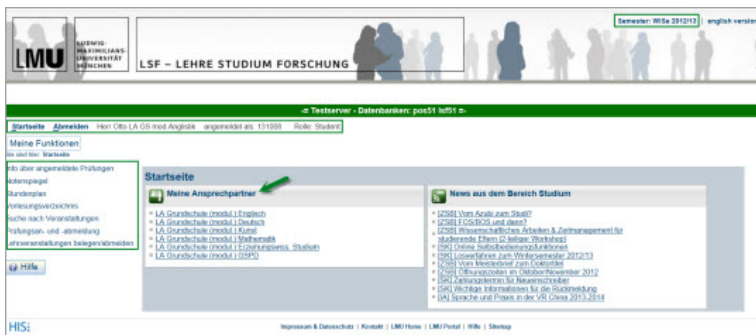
LMU LUDWIG-MAXIMILIANS-UNIVERSITÄT MÜNCHEN

LSF – LEHRE STUDIUM FORSCHUNG

Semester: WiSe 2012/13 | english version

-= Testserver - Datenbanken: pos51 lsf51 =-

Startseite Abmelden Herr Otto LA GS mod Anglistik angemeldet als: 131000 Rolle: Student

Meine Funktionen

Sie sind hier: Startseite

Info über angemeldete Prüfungen
Notenspiegel
Stundenplan
Vorlesungsverzeichnis
Suche nach Veranstaltungen
Prüfungsan- und -abmeldung
Lehrveranstaltungen belegen/abmelden

Hilfe

Startseite

Meine Ansprechpartner

LA Grundschule (modul.) Englisch
LA Grundschule (modul.) Deutsch
LA Grundschule (modul.) Kunst
LA Grundschule (modul.) Mathematik
LA Grundschule (modul.) Erziehungswiss. Studium
LA Grundschule (modul.) GSPD

News aus dem Bereich Studium

[ZSB] Vom Azubi zum Studi?
[ZSB] FOS/BOS und dann?
[ZSB] Wissenschaftliches Arbeiten & Zeitmanagement für studierende Eltern (2-teiliger Workshop)
[SK] Online Selbstbedienungsfunktionen
[SK] Losverfahren zum Wintersemester 2012/13
[ZSB] Vom Meisterbrief zum Doktortitel
[ZSB] Öffnungszeiten im Oktober/November 2012
[SK] Zahlungstermin für Neueinschreiber
[SK] Wichtige Informationen für die Rückmeldung
[IA] Sprache und Praxis in der VR China 2013-2014

HIS

Impressum & Datenschutz | Kontakt | LMU Home | LMU Portal | Hilfe | Sitemap